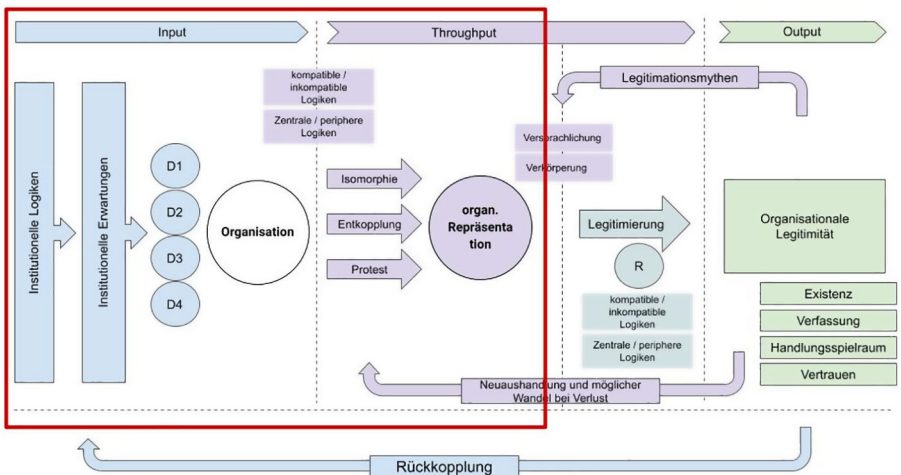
Input

Throughput

Output

Institutionelle Logiken

Institutionelle Erwartungen

D1

D2

D3

D4

Organisation

kompatible / inkompatible Logiken

Zentrale / periphere Logiken

Isomorphie

Entkopplung

Protest

organ. Repräsentation

Legitimationsmythen

Versprachlichung

Verkörperung

Legitimierung

R

kompatible / inkompatible Logiken

Zentrale / periphere Logiken

Organisationale Legitimität

Existenz

Verfassung

Handlungsspielraum

Vertrauen

Neuaushandlung und möglicher Wandel bei Verlust

Rückkopplung